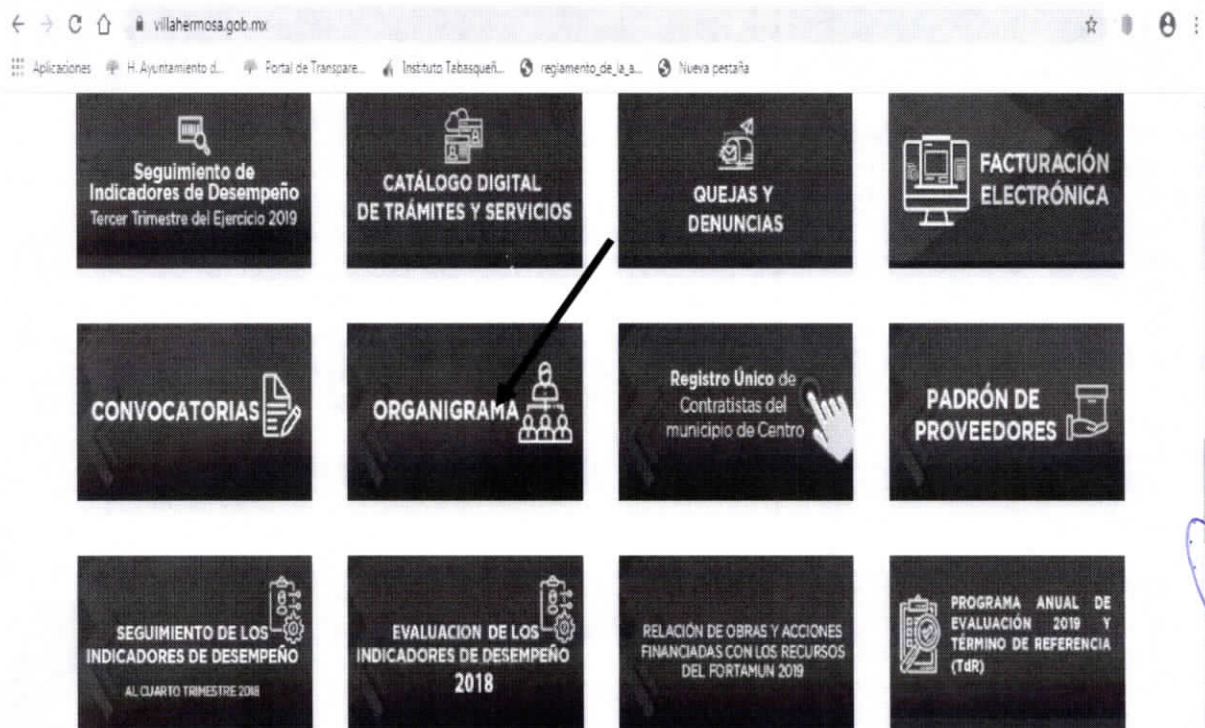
villahermosa.gob.mx

Aplicaciones H. Ayuntamiento d... Portal de Transpare... Instituto Tabasqueñ... reglamento_de_la_a... Nueva pestaña

Seguimiento de Indicadores de Desempeño
Tercer Trimestre del Ejercicio 2019

CATÁLOGO DIGITAL DE TRÁMITES Y SERVICIOS

QUEJAS Y DENUNCIAS

FACTURACIÓN ELECTRÓNICA

CONVOCATORIAS

ORGANIGRAMA

Registro Único de Contratistas del municipio de Centro

PADRÓN DE PROVEEDORES

SEGUIMIENTO DE LOS INDICADORES DE DESEMPEÑO
AL CUARTO TRIMESTRE 2018

EVALUACION DE LOS INDICADORES DE DESEMPEÑO 2018

RELACIÓN DE OBRAS Y ACCIONES FINANCIADAS CON LOS RECURSOS DEL FORTAMUN 2019

PROGRAMA ANUAL DE EVALUACIÓN 2019 Y TÉRMINO DE REFERENCIA (TdR)